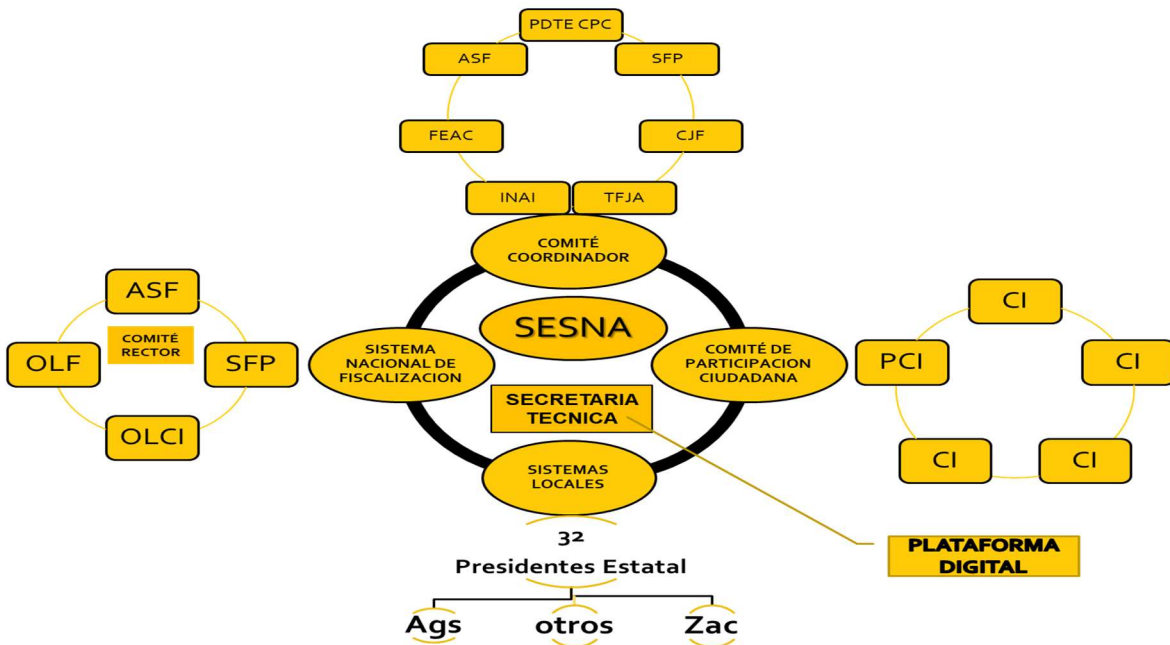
PDTE CPC

ASF

SFP

FEAC

CJF

INAI

TFJA

COMITÉ COORDINADOR

ASF

COMITÉ RECTOR

OLF

SFP

OLCI

SESNA

SISTEMA NACIONAL DE FISCALIZACION

COMITÉ DE PARTICIPACION CIUDADANA

SECRETARIA TECNICA

SISTEMAS LOCALES

CI

PCI

CI

CI

CI

32
Presidentes Estatal

PLATAFORMA DIGITAL

Ags

otros

Zac